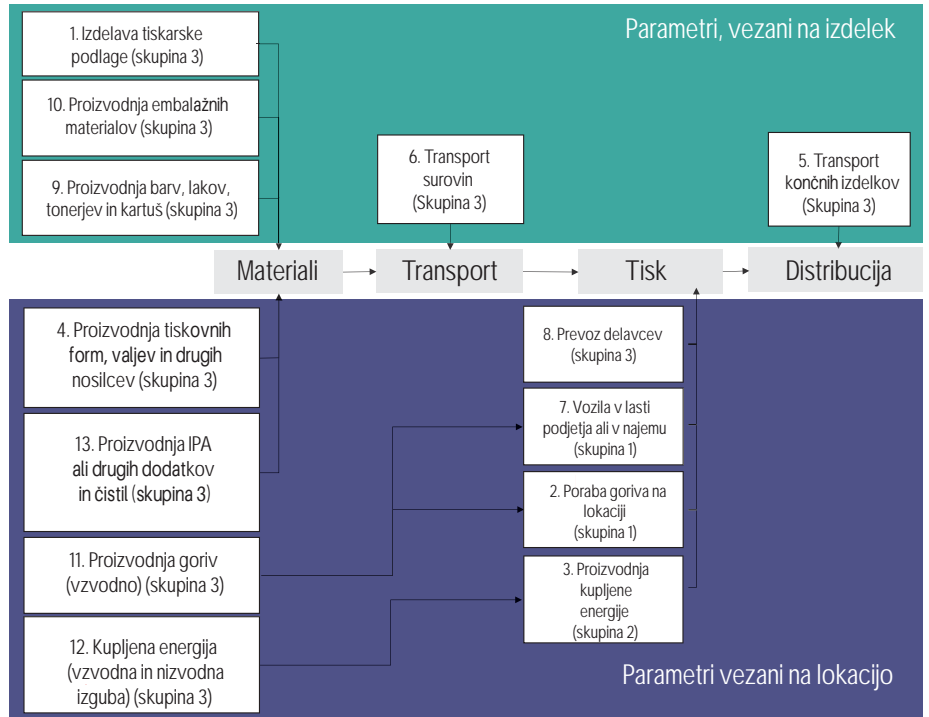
Parametri, vezani na izdelek

1. Izdelava tiskarske podlage (skupina 3)

10. Proizvodnja embalažnih materialov (skupina 3)

9. Proizvodnja barv, lakov, tonerjev in kartuš (skupina 3)

6. Transport surovin (Skupina 3)

5. Transport končnih izdelkov (Skupina 3)

Materiali

Transport

Tisk

Distribucija

4. Proizvodnja tiskovnih form, valjev in drugih nosilcev (skupina 3)

13. Proizvodnja IPA ali drugih dodatkov in čistil (skupina 3)

11. Proizvodnja goriv (vzvodno) (skupina 3)

12. Kupljena energija (vzvodna in nizvodna izguba) (skupina 3)

8. Prevoz delavcev (skupina 3)

7. Vozila v lasti podjetja ali v najemu (skupina 1)

2. Poraba goriva na lokaciji (skupina 1)

3. Proizvodnja kupljene energije (skupina 2)

Parametri vezani na lokacijo